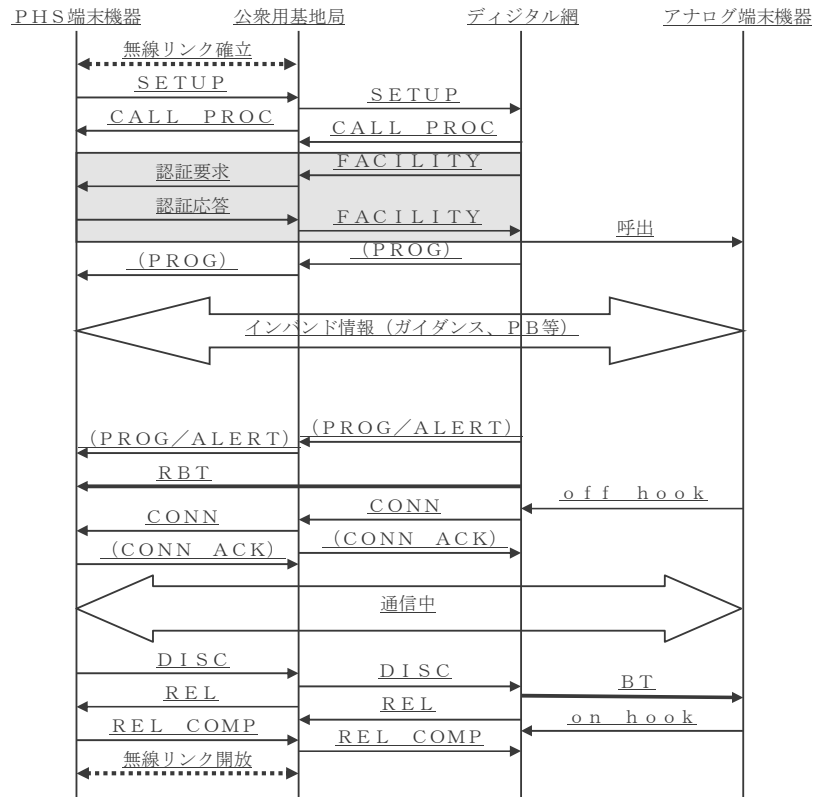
ＰＨＳ端末機器
公衆用基地局
ディジタル網
アナログ端末機器

無線リンク確立
ＳＥＴＵＰ
ＳＥＴＵＰ
ＣＡＬＬ　ＰＲＯＣ
ＣＡＬＬ　ＰＲＯＣ
ＦＡＣＩＬＩＴＹ
認証要求
認証応答
ＦＡＣＩＬＩＴＹ
呼出
（ＰＲＯＧ）
（ＰＲＯＧ）
インバンド情報（ガイダンス、ＰＢ等）
（ＰＲＯＧ／ＡＬＥＲＴ）
（ＰＲＯＧ／ＡＬＥＲＴ）
ＲＢＴ
ｏｆｆ　ｈｏｏｋ
ＣＯＮＮ
ＣＯＮＮ
（ＣＯＮＮ　ＡＣＫ）
（ＣＯＮＮ　ＡＣＫ）
通信中
ＤＩＳＣ
ＤＩＳＣ
ＢＴ
ＲＥＬ
ＲＥＬ
ｏｎ　ｈｏｏｋ
ＲＥＬ　ＣＯＭＰ
ＲＥＬ　ＣＯＭＰ
無線リンク開放